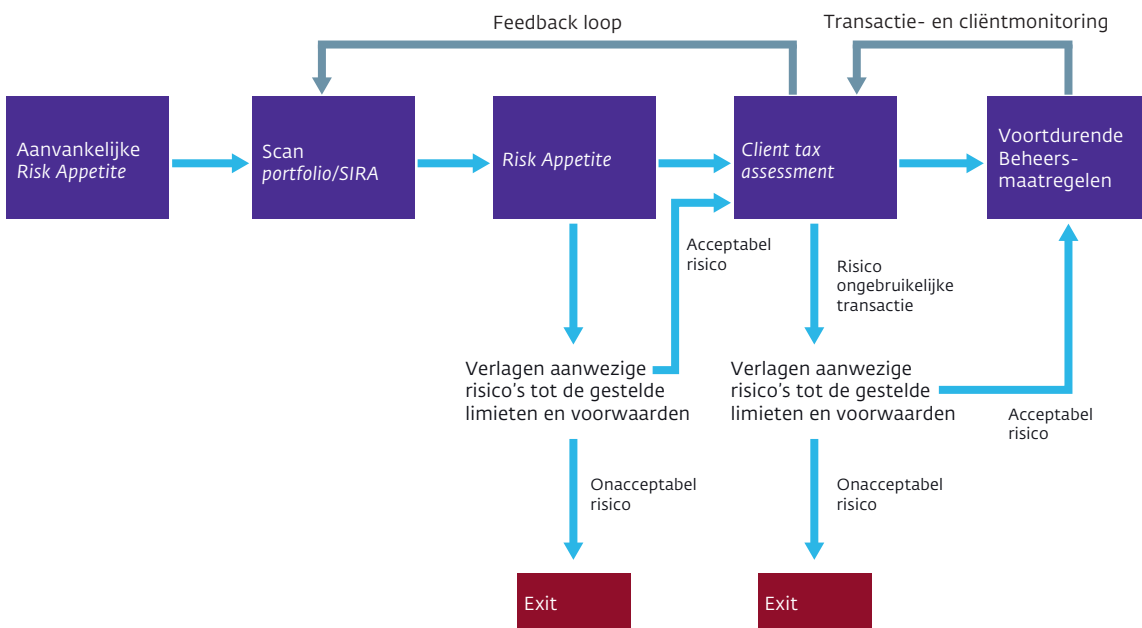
Feedback loop

Transactie- en cliëntmonitoring

Aanvankelijke Risk Appetite

Scan portfolio/SIRA

Risk Appetite

Client tax assessment

Voortdurende Beheers-maatregelen

Acceptabel risico

Risico ongebruikelijke transactie

Verlagen aanwezige risico's tot de gestelde limieten en voorwaarden

Verlagen aanwezige risico's tot de gestelde limieten en voorwaarden

Acceptabel risico

Onacceptabel risico

Onacceptabel risico

Exit

Exit